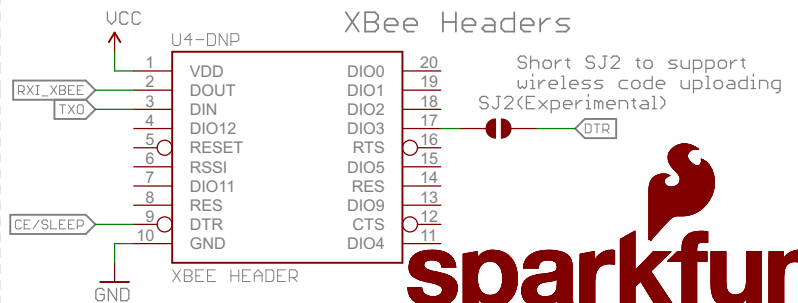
VCC

U4-DNP

XBee Headers

Short SJ2 to support wireless code uploading

SJ2(Experimental)

1 VDD
2 DOUT
3 DIN
4 DIO12
5 RESET
6 RSSI
7 DIO11
8 RES
9 DTR
10 GND

20 DIO0
19 DIO1
18 DIO2
17 DIO3
16 RTS
15 DIO5
14 RES
13 DIO9
12 CTS
11 DIO4

RXI_XBEE
TXO
CE/SLEEP
DTR

XBEE HEADER

GND

sparkfun